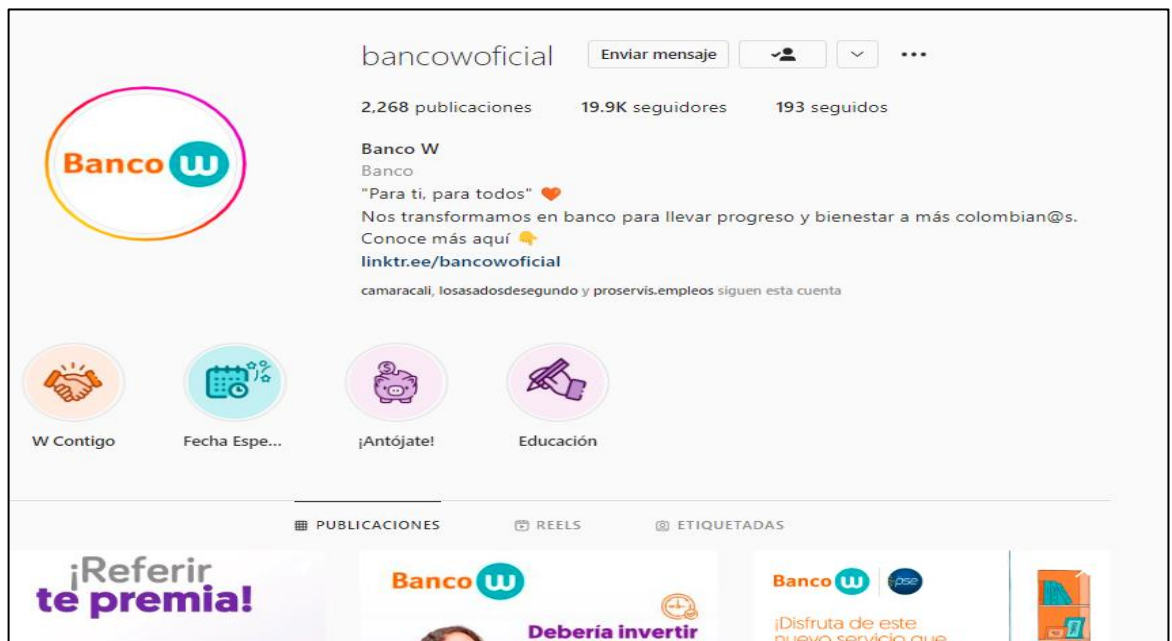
bancowoficial Enviar mensaje

2,268 publicaciones 19.9K seguidores 193 seguidos

Banco W
Banco
"Para ti, para todos" 🧡
Nos transformamos en banco para llevar progreso y bienestar a más colombian@s.
Conoce más aquí 👇
linktr.ee/bancowoficial

camaracali, losasadosdesegundo y proservis.empleos siguen esta cuenta

Banco W

W Contigo

Fecha Espe...

¡Antójate!

Educación

PUBLICACIONES REELS ETIQUETADAS

¡Referir te premia!

Banco W
Debería invertir

Banco W pse
¡Disfruta de este nuevo servicio que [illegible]